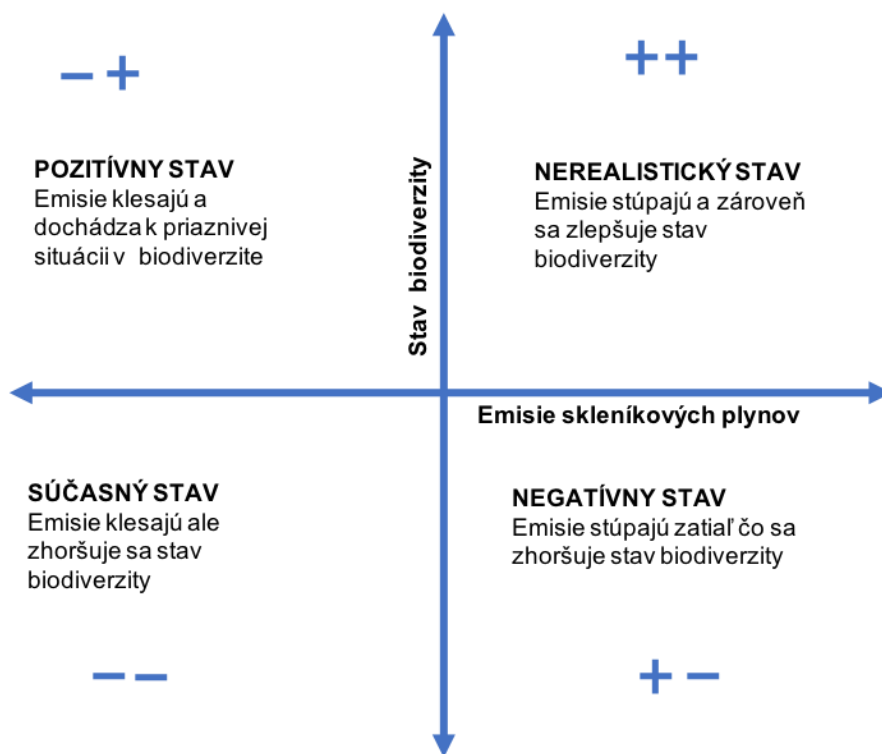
– +

++

POZITÍVNY STAV
Emisie klesajú a dochádza k priaznivej situácii v biodiverzite

Stav biodiverzity

NEREALISTICKÝ STAV
Emisie stúpajú a zároveň sa zlepšuje stav biodiverzity

Emisie skleníkových plynov

SÚČASNÝ STAV
Emisie klesajú ale zhoršuje sa stav biodiverzity

NEGATÍVNY STAV
Emisie stúpajú zatiaľ čo sa zhoršuje stav biodiverzity

– –

+ –